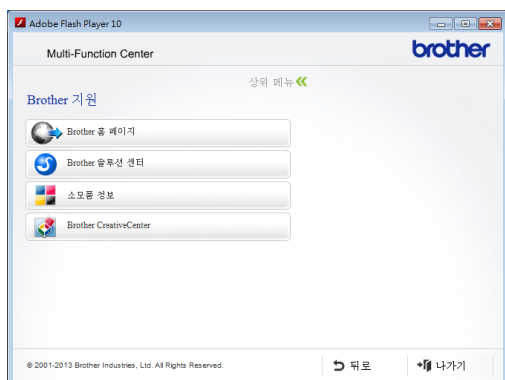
Adobe Flash Player 10

Multi-Function Center

brother

상위 메뉴

Brother 지원

Brother 홈 페이지

Brother 솔루션 센터

소모품 정보

Brother CreativeCenter

© 2001-2013 Brother Industries, Ltd. All Rights Reserved.

뒤로

나가기